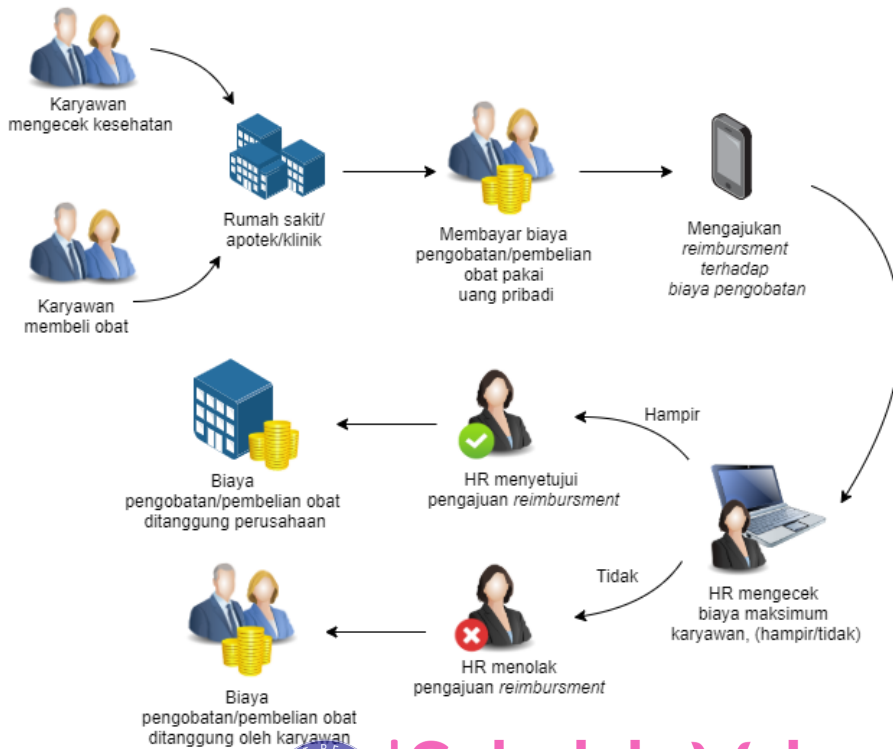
Karyawan mengecek kesehatan

Karyawan membeli obat

Rumah sakit/ apotek/klinik

Membayar biaya pengobatan/pembelian obat pakai uang pribadi

Mengajukan *reimbursment terhadap biaya pengobatan*

Hampir

Tidak

HR mengecek biaya maksimum karyawan, (hampir/tidak)

HR menyetujui pengajuan *reimbursment*

Biaya pengobatan/pembelian obat ditanggung perusahaan

HR menolak pengajuan *reimbursment*

Biaya pengobatan/pembelian obat ditanggung oleh karyawan

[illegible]